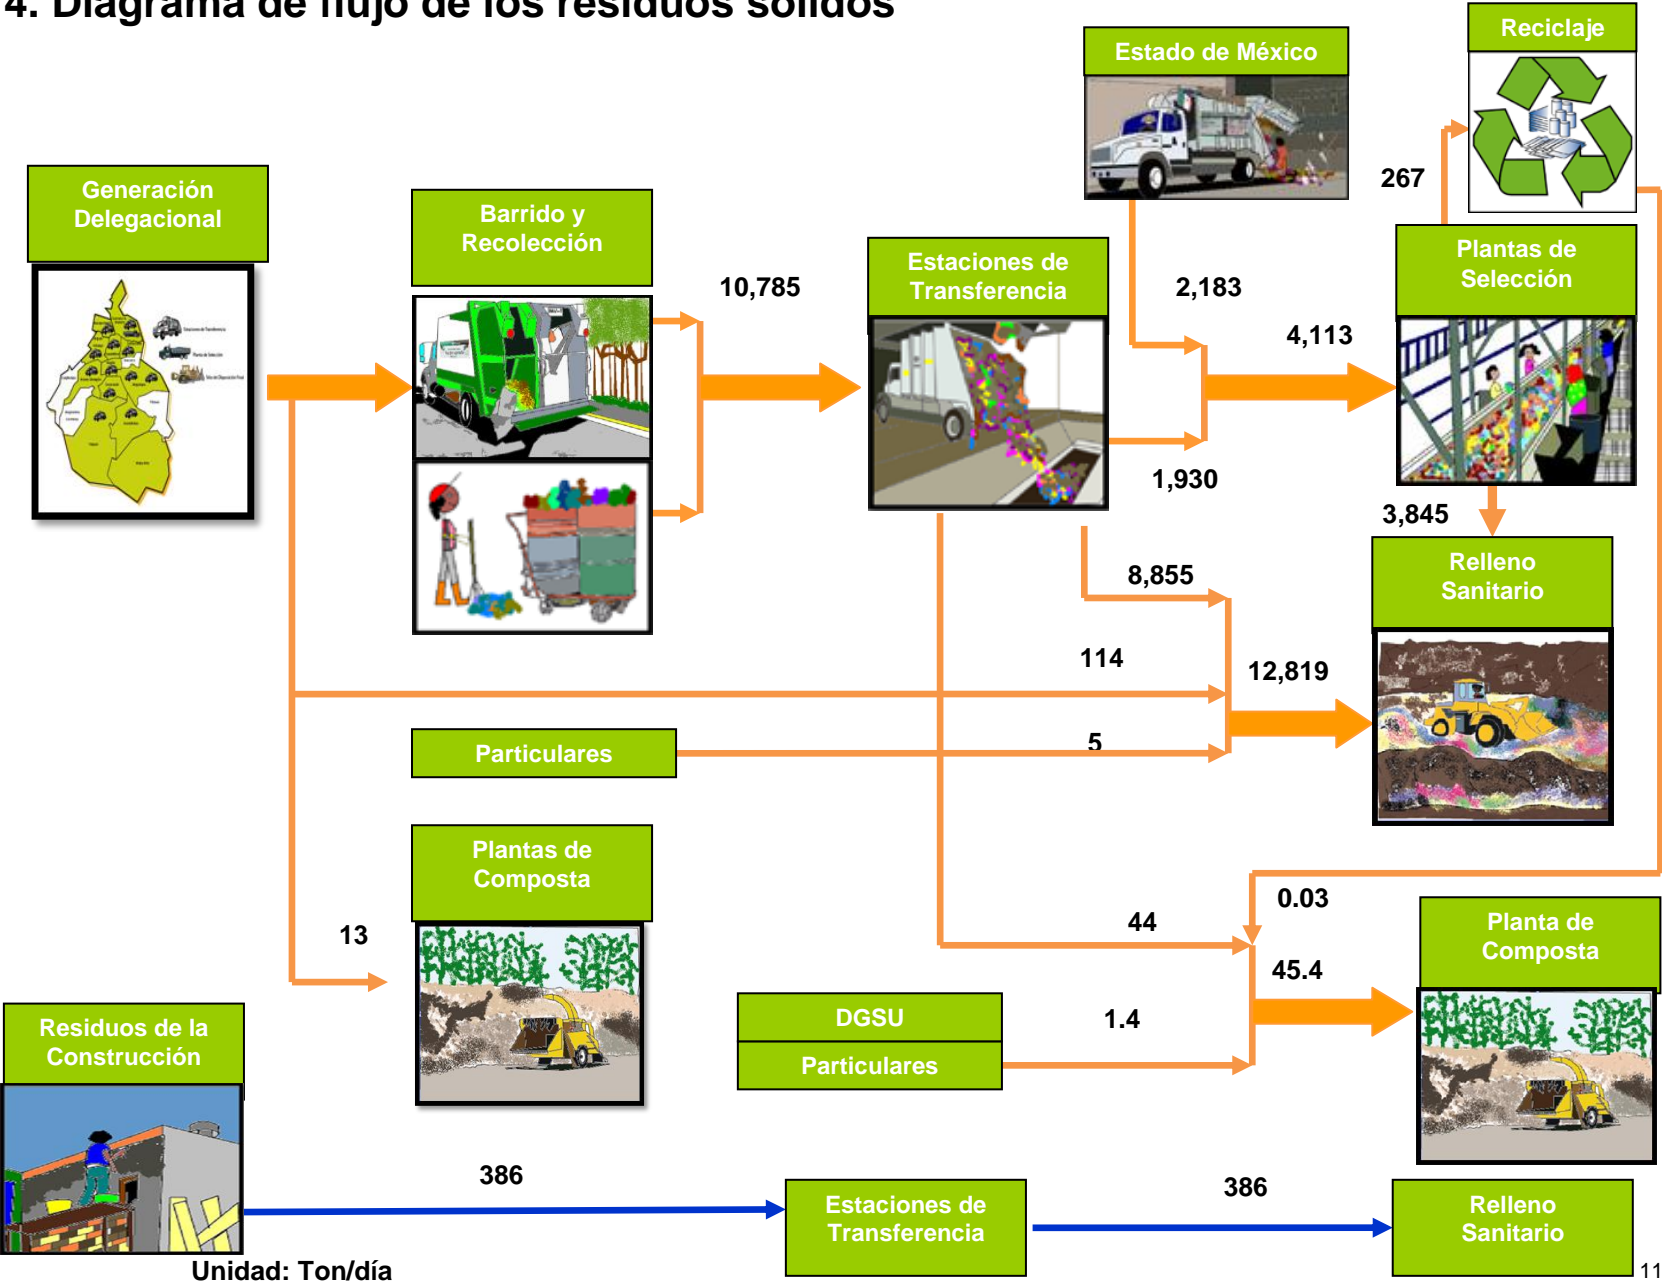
4. Diagrama de flujo de los residuos sólidos

Estado de México

Reciclaje

Generación Delegacional

Barrido y Recolección

10,785

Estaciones de Transferencia

2,183

267

Plantas de Selección

4,113

1,930

3,845

8,855

Relleno Sanitario

114

12,819

Particulares

5

Plantas de Composta

0.03

13

44

Planta de Composta

45.4

Residuos de la Construcción

DGSU

1.4

Particulares

386

386

Estaciones de Transferencia

Relleno Sanitario

Unidad: Ton/día

11